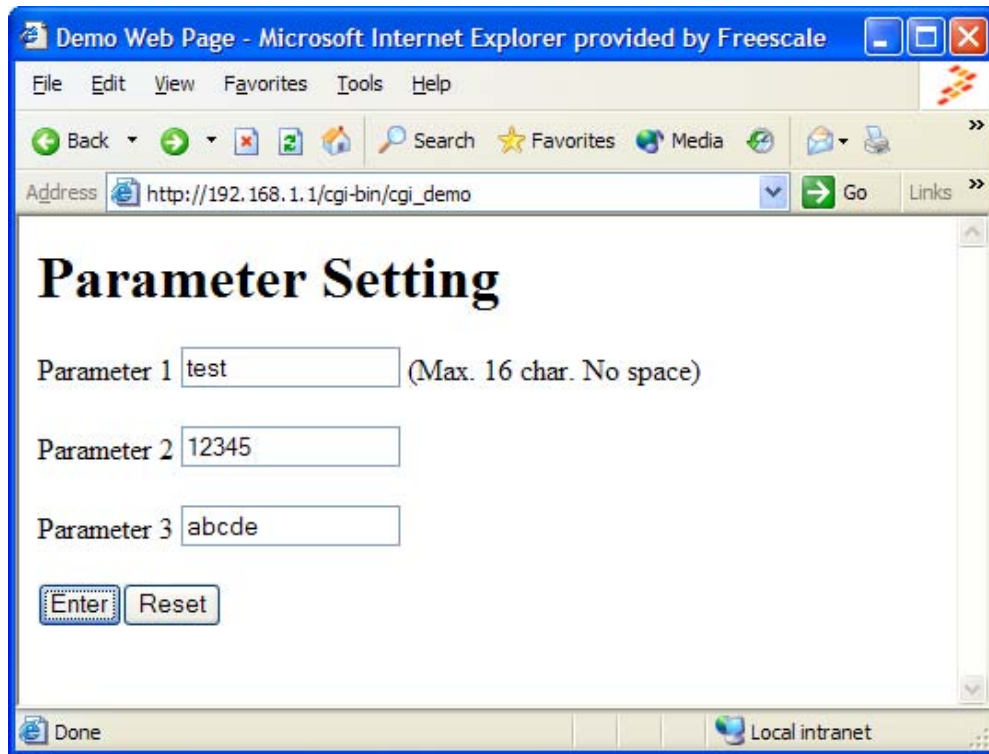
Demo Web Page - Microsoft Internet Explorer provided by Freescale

File Edit View Favorites Tools Help

Back Search Favorites Media

Address http://192.168.1.1/cgi-bin/cgi_demo Go Links

# Parameter Setting

Parameter 1 test (Max. 16 char. No space)

Parameter 2 12345

Parameter 3 abcde

Enter Reset

Done Local intranet